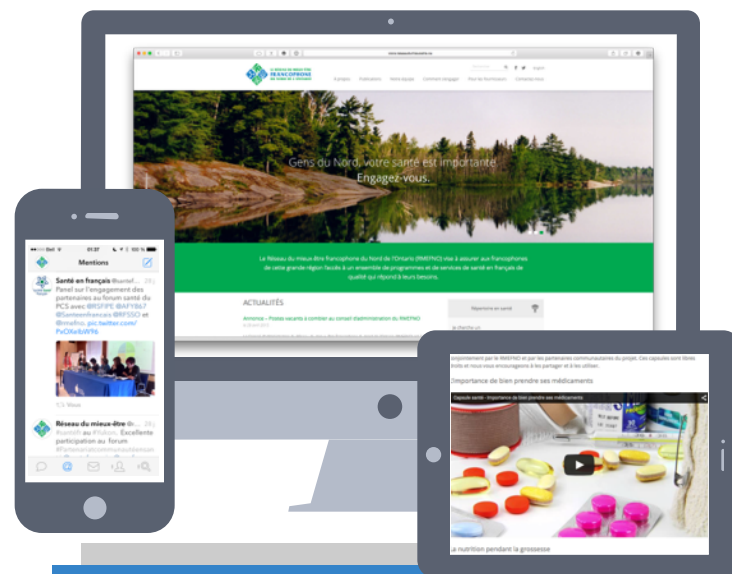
FRANCOPHONE

À propos Publications Notre équipe Comment s'engager Pour les fournisseurs Contactez-nous

Gens du Nord, votre santé est importante.
Engagez-vous.

Le Réseau du mieux-être francophone du Nord de l'Ontario (RMEFNO) vise à assurer aux francophones de cette grande région l'accès à un ensemble de programmes et de services de santé en français de qualité qui répond à leurs besoins.

ACTUALITÉS

Annonce – Postes vacants à combler au conseil d'administration du RMEFNO

Répertoire en santé

Mentions

Santé en français @santeenfr... Panel sur l'engagement des partenaires au forum santé du PCS avec @RSFIPE @AFY867 @Santeenfrancais @RFSSO et @rmefno pic.twitter.com/PxOiKe9W96

Réseau du mieux-être fr... @santefr au #Yukon. Excellente participation au forum #Partenariatcommunautaireen

conjointement par le RMEFNO et par les partenaires communautaires du projet. Ces capsules sont libres de droits et nous vous encourageons à les partager et à les utiliser.

Importance de bien prendre ses médicaments

Capsule santé - Importance de bien prendre ses médicaments

La nutrition pendant la grossesse